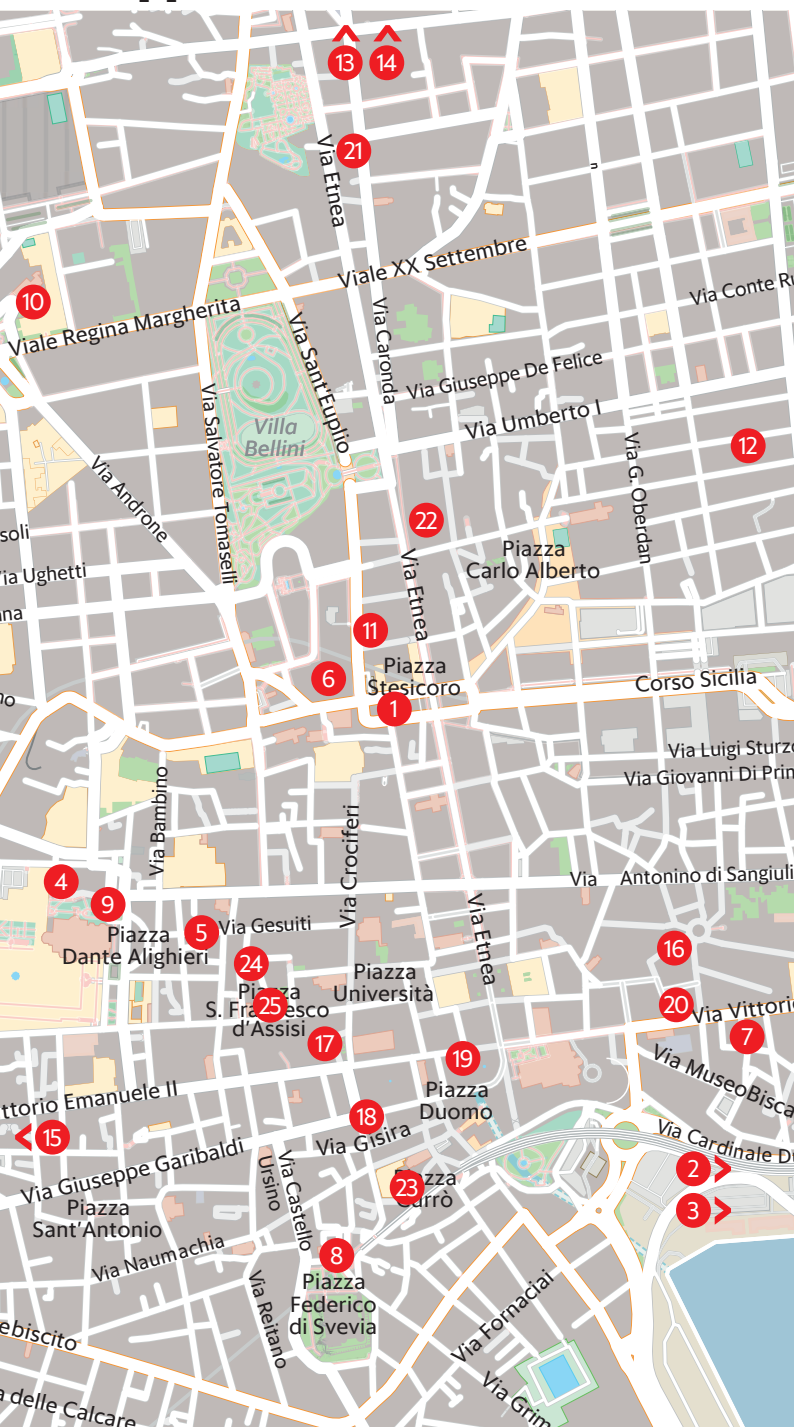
13
14
21
Via Etnea
Viale XX Settembre
10
Viale Regina Margherita
Via Caronda
Via Conte Ru
Via Sant'Euplio
Via Giuseppe De Felice
Via Umberto I
Villa Bellini
Via Salvatore Tomaselli
Via Androne
12
Via G. Oberdan
22
soli
Via Ughetti
Piazza Carlo Alberto
Via Etnea
ana
11
6
Piazza Stesicoro
Corso Sicilia
1
Via Luigi Sturzo
Via Giovanni Di Prim
Via Bambino
Via Crociferi
Via Antonino di Sangiuli
4
9
Piazza Dante Alighieri
5
Via Gesuiti
24
Piazza S. Francesco d'Assisi
25
Piazza Università
Via Etnea
16
20
Via Vittorio
7
17
19
Piazza Duomo
Via Museo Bisca
ittorio Emanuele II
15
18
Via Gisira
Via Cardinale Du
2
Via Giuseppe Garibaldi
Piazza Sant'Antonio
Ursino
Via Castello
23
Piazza Carrò
3
Via Naumachia
8
Piazza Federico di Svevia
Via Reitano
Via Fornaciai
ebiscito
a delle Calcare
Via Grim